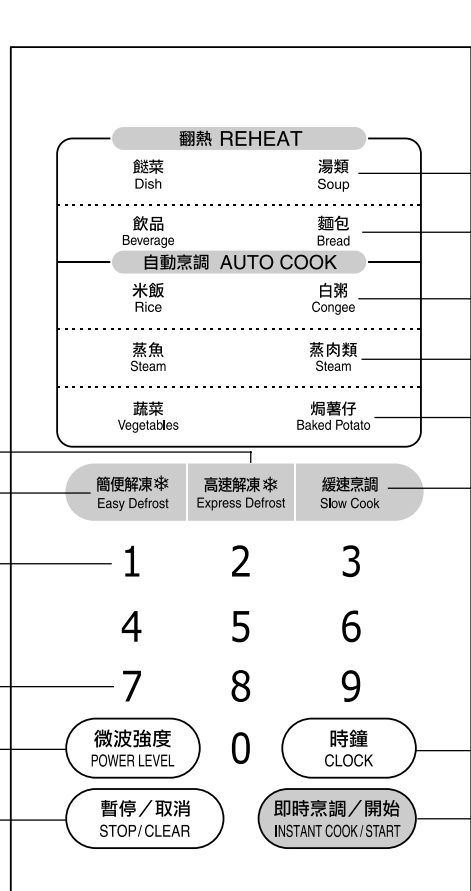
翻熱 REHEAT

餸菜
Dish

湯類
Soup

飲品
Beverage

麵包
Bread

自動烹調 AUTO COOK

米飯
Rice

白粥
Congee

蒸魚
Steam

蒸肉類
Steam

蔬菜
Vegetables

焗薯仔
Baked Potato

簡便解凍❄
Easy Defrost

高速解凍❄
Express Defrost

緩速烹調
Slow Cook

1 2 3

4 5 6

7 8 9

微波強度
POWER LEVEL

0

時鐘
CLOCK

暫停／取消
STOP/CLEAR

即時烹調／開始
INSTANT COOK/START